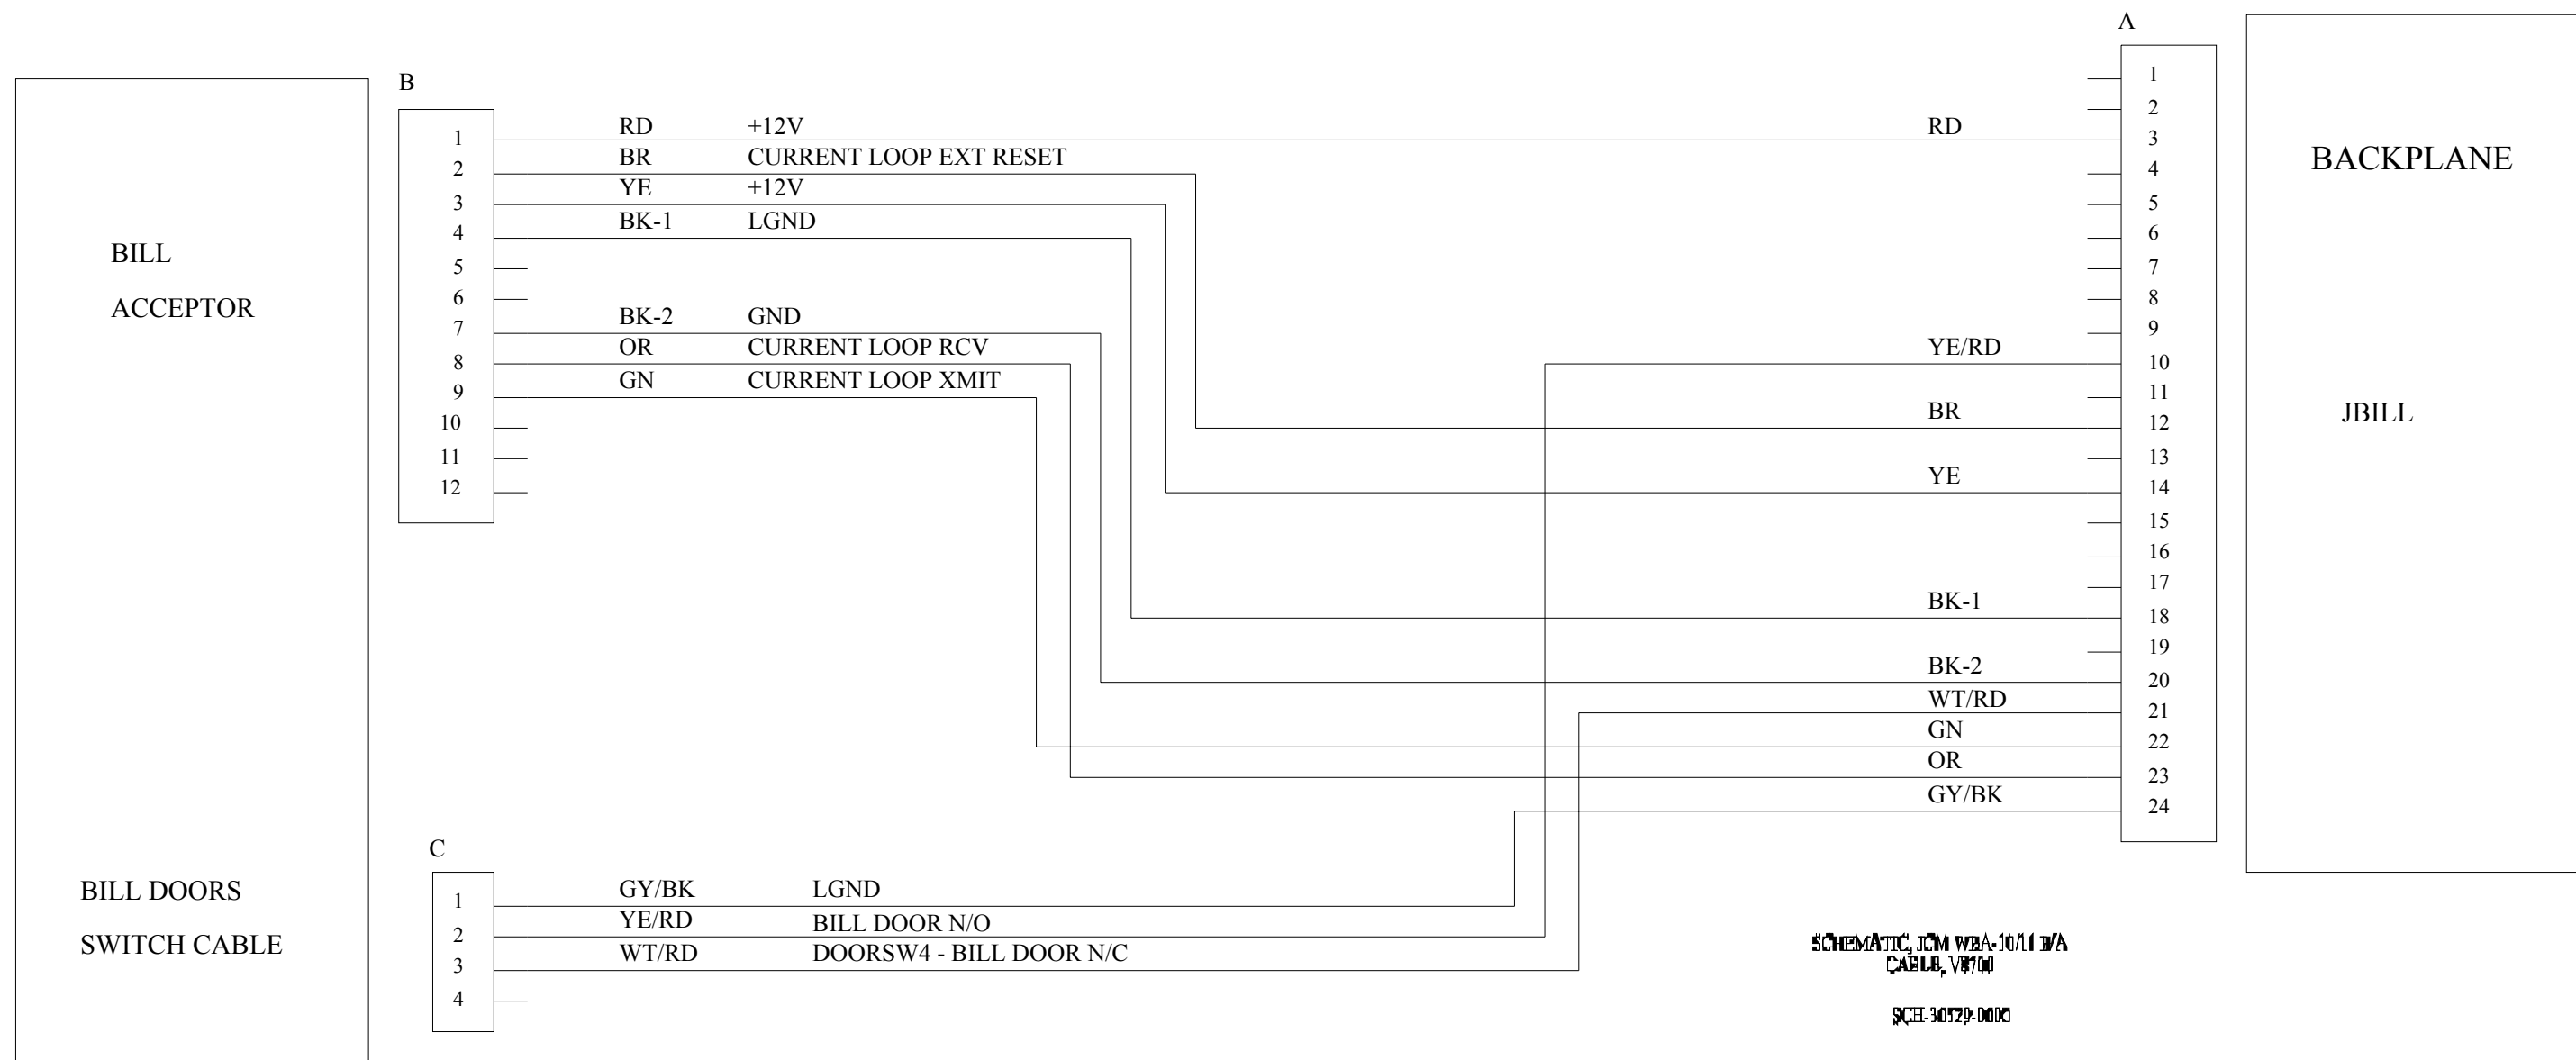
A

B

BACKPLANE

JBILL

BILL

ACCEPTOR

1 RD +12V
2 BR CURRENT LOOP EXT RESET
3 YE +12V
4 BK-1 LGND
5
6
7 BK-2 GND
8 OR CURRENT LOOP RCV
9 GN CURRENT LOOP XMIT
10
11
12

1
2
3 RD
4
5
6
7
8
9
10 YE/RD
11
12 BR
13
14 YE
15
16
17
18 BK-1
19
20 BK-2
21 WT/RD
22 GN
23 OR
24 GY/BK

C

BILL DOORS

SWITCH CABLE

1 GY/BK LGND
2 YE/RD BILL DOOR N/O
3 WT/RD DOORSW4 - BILL DOOR N/C
4

SCHEMATIC, JCM WBA-10/11 B/A
CABLE, VF700

SCH-30529-0000